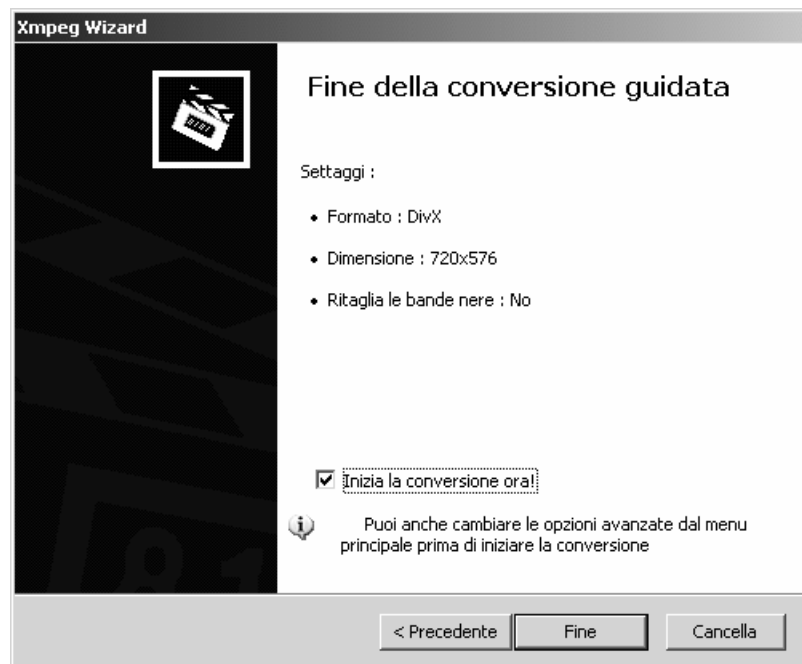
Xmpeg Wizard

Fine della conversione guidata

Settaggi :

• Formato : DivX

• Dimensione : 720x576

• Ritaglia le bande nere : No

☑ Inizia la conversione ora!

Puoi anche cambiare le opzioni avanzate dal menu principale prima di iniziare la conversione

< Precedente | Fine | Cancella